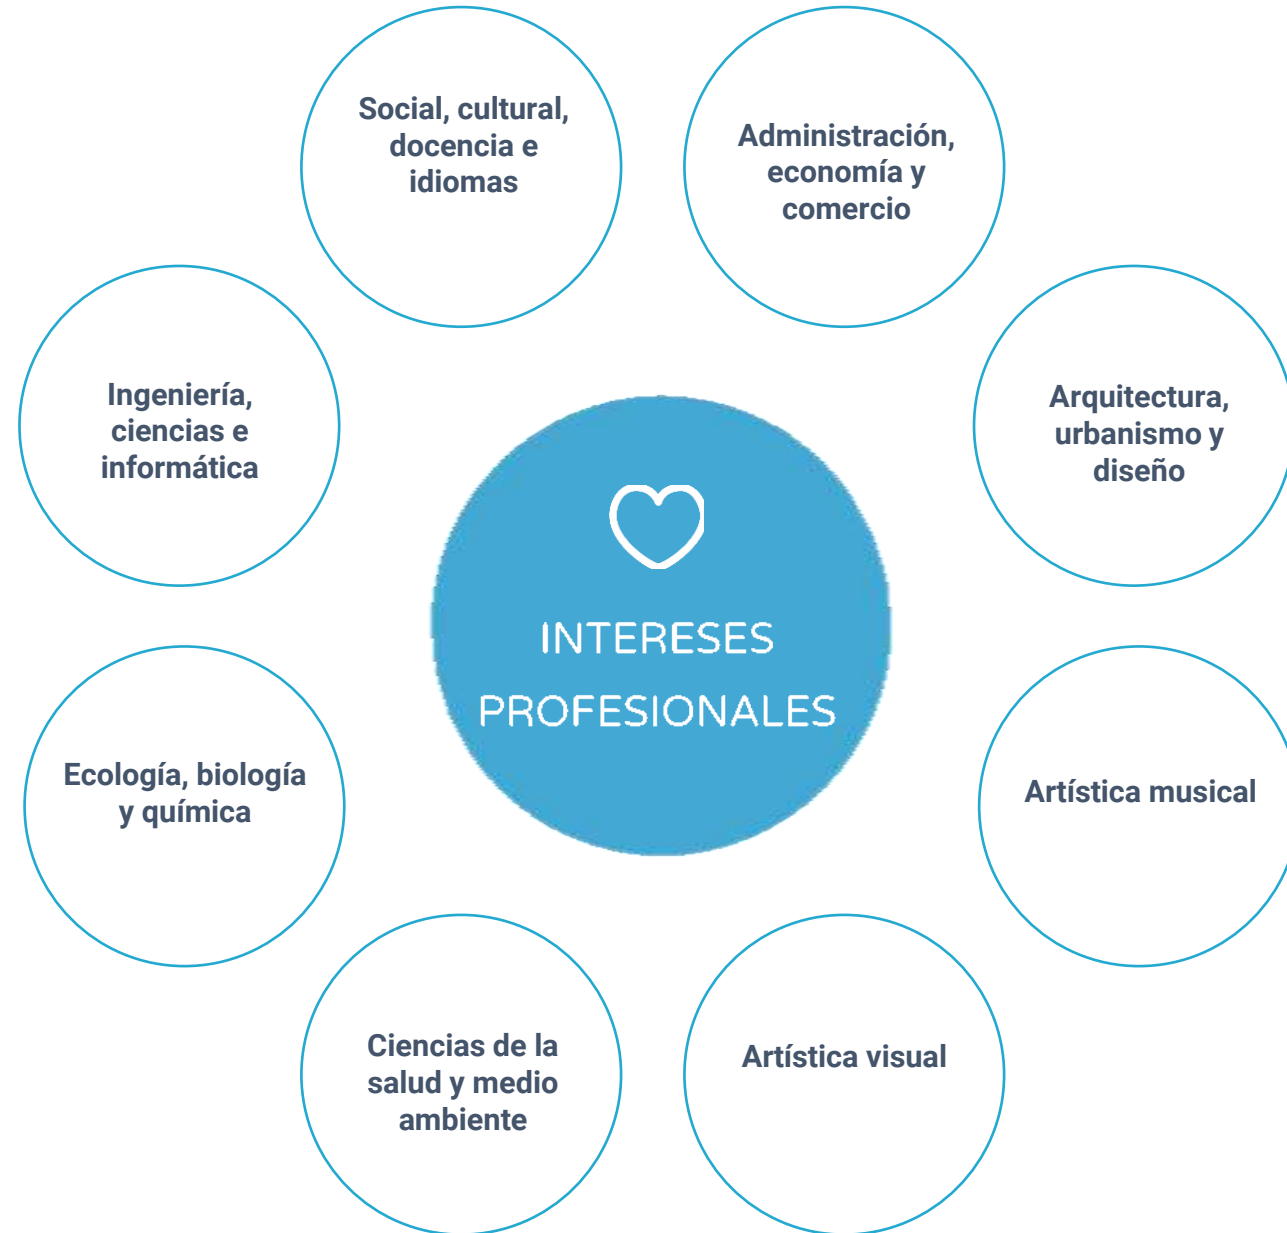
INTERESES PROFESIONALES

Social, cultural, docencia e idiomas

Administración, economía y comercio

Arquitectura, urbanismo y diseño

Artística musical

Artística visual

Ciencias de la salud y medio ambiente

Ecología, biología y química

Ingeniería, ciencias e informática